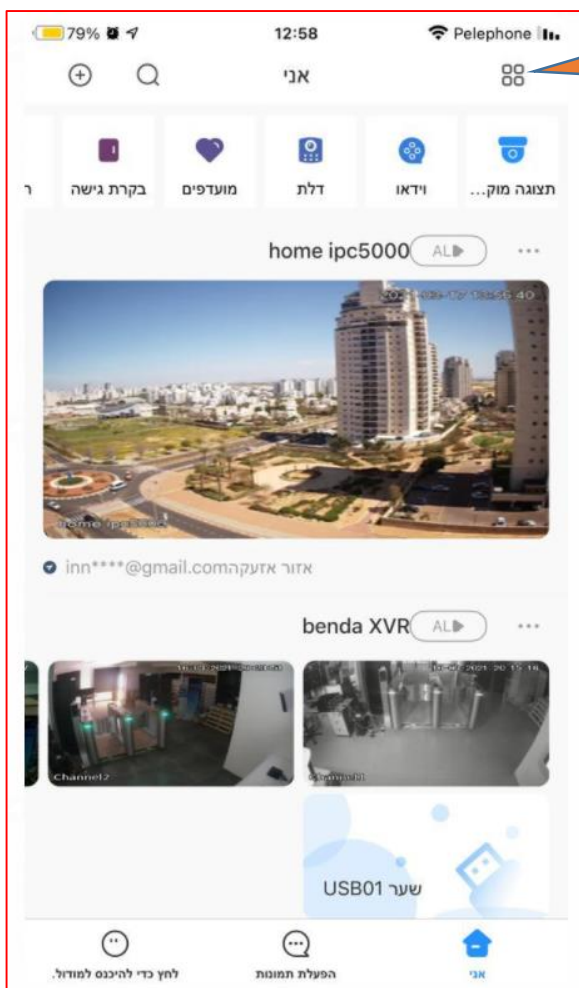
79% 12:58 Pelephone

אני

תצוגה מוק... וידאו דלת מועדפים בקרת גישה ר

home ipc5000 AL ...

2021-02-07 13:56:40

home ipc5000

inn****@gmail.comאזור אזעקה

benda XVR AL ...

2021 20:15:18

Channel2

Channel1

שער USB01

אני הפעלת תמונות לחץ כדי להיכנס למודול.